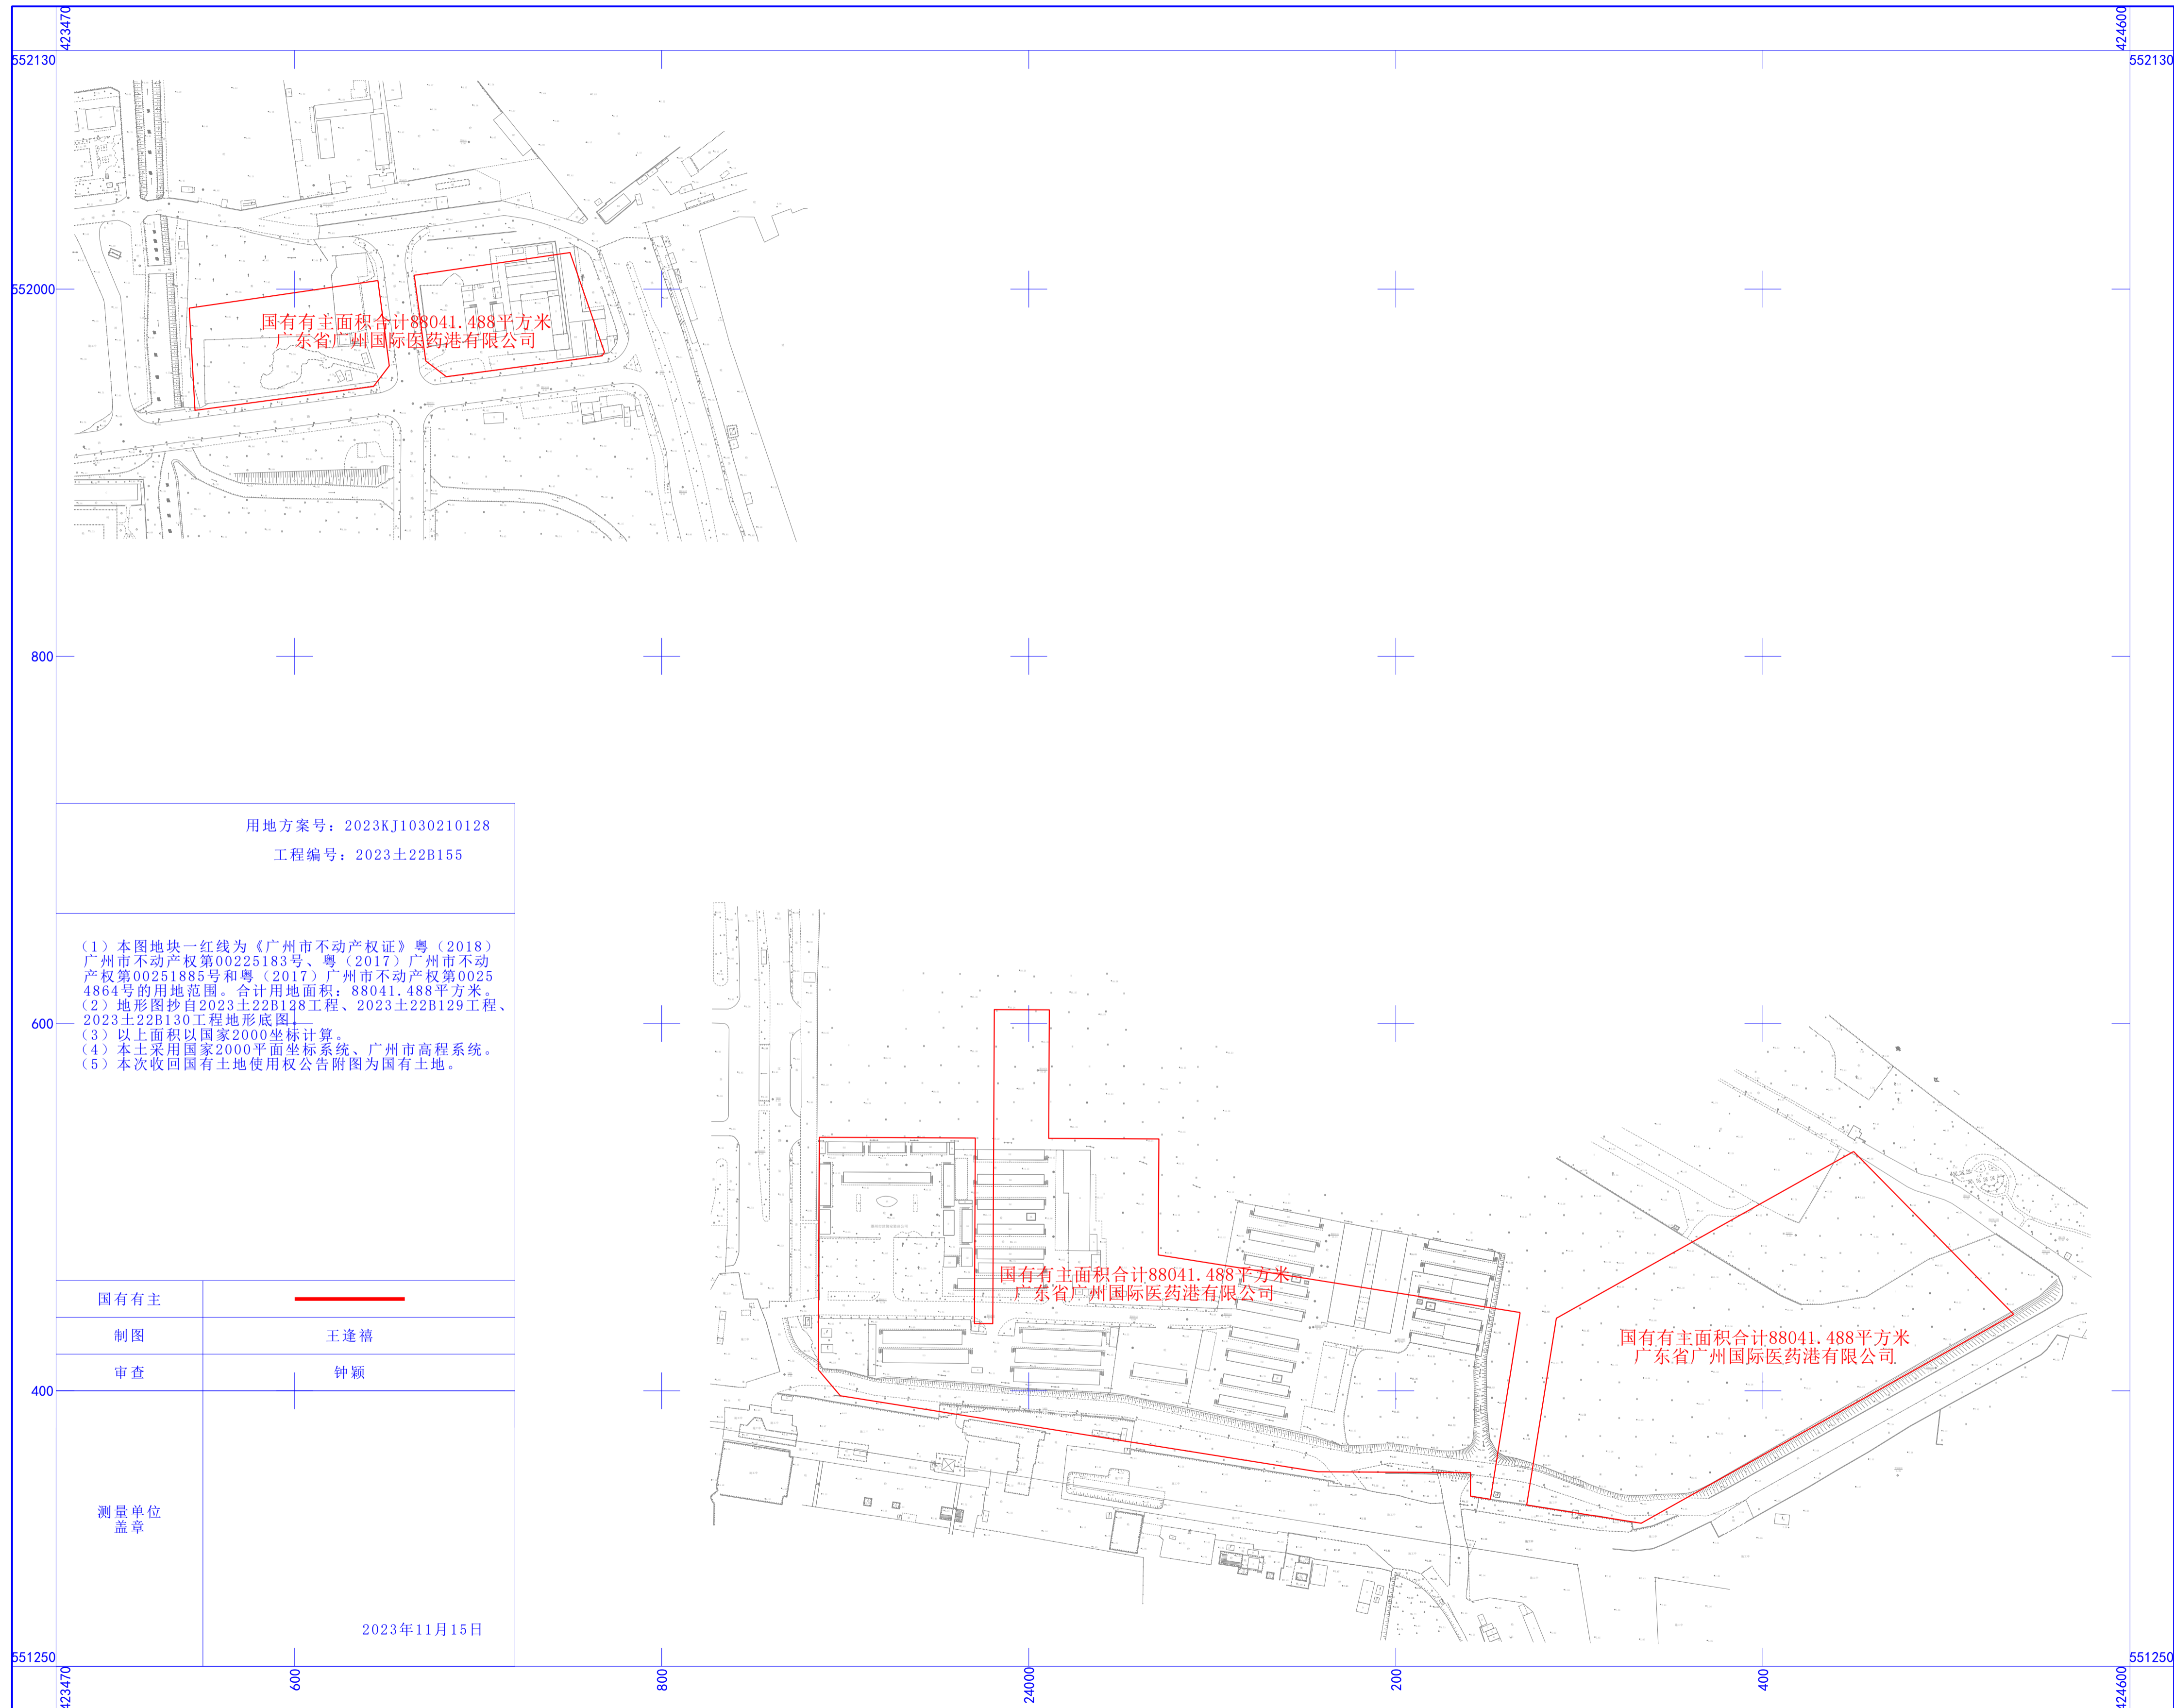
423470
424600
552130
552130
552000
800
600
400
551250
551250
423470
600
800
24000
200
400
424600

国有有主面积合计88041.488平方米
广东省广州国际医药港有限公司

用地方案号：2023KJ1030210128
工程编号：2023土22B155

（1）本图地块一红线为《广州市不动产权证》粤（2018）广州市不动产权第00225183号、粤（2017）广州市不动产权第00251885号和粤（2017）广州市不动产权第00254864号的用地范围。合计用地面积：88041.488平方米。
（2）地形图抄自2023土22B128工程、2023土22B129工程、2023土22B130工程地形底图。
（3）以上面积以国家2000坐标计算。
（4）本土采用国家2000平面坐标系统、广州市高程系统。
（5）本次收回国有土地使用权公告附图为国有土地。

| 国有有主 | |
|---|---|
| 制图 | 王逢禧 |
| 审查 | 钟颖 |
| 测量单位 盖章 | 2023年11月15日 |

国有有主面积合计88041.488平方米
广东省广州国际医药港有限公司

国有有主面积合计88041.488平方米
广东省广州国际医药港有限公司